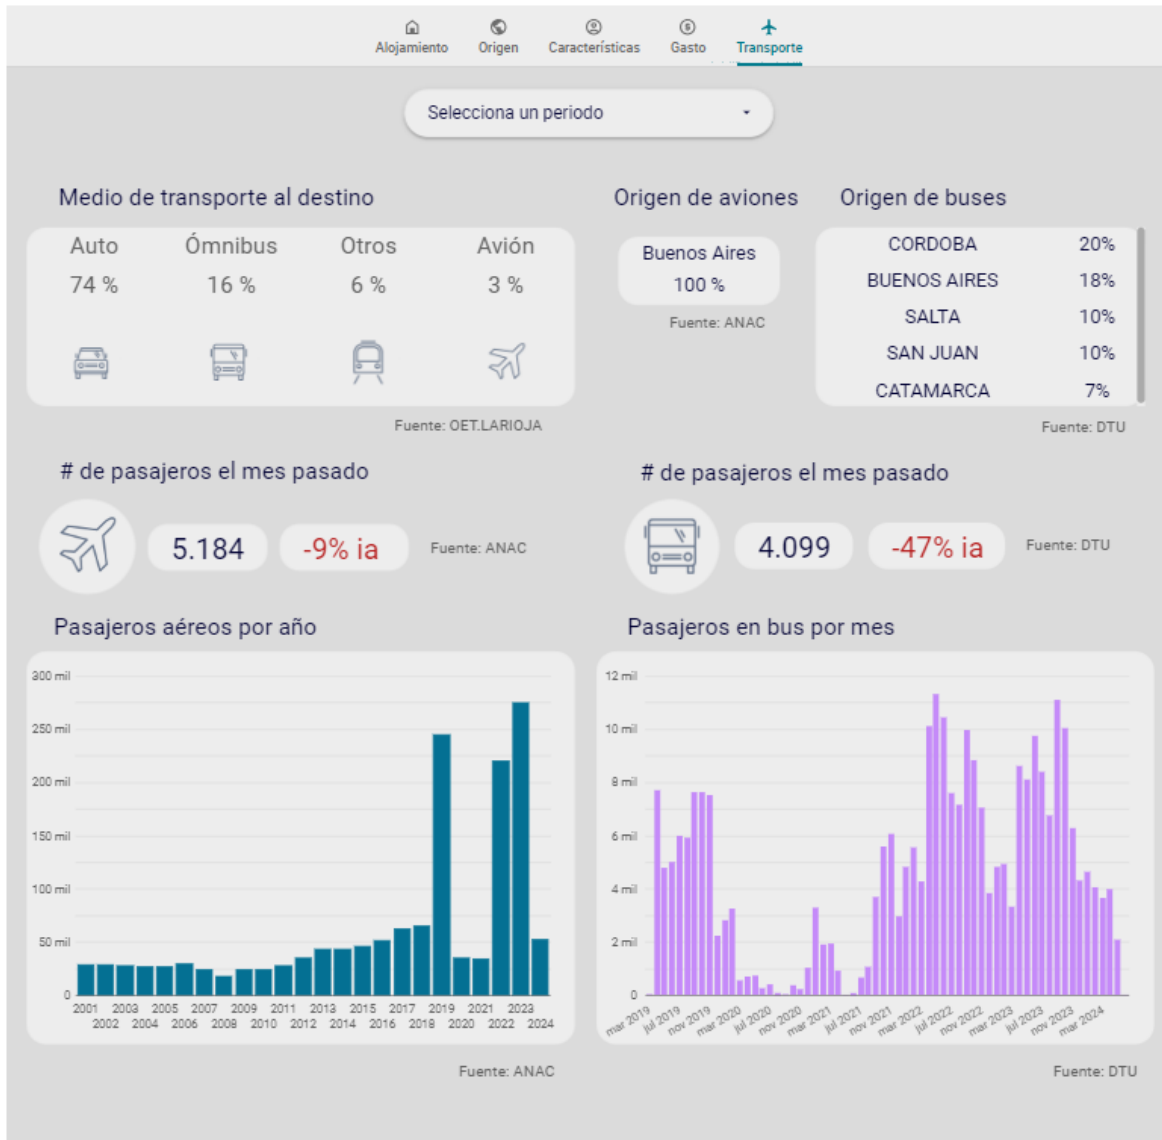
Alojamiento Origen Características Gasto Transporte

Selecciona un periodo

Medio de transporte al destino

| Auto | Ómnibus | Otros | Avión |
|---|---|---|---|
| 74 % | 16 % | 6 % | 3 % |

Fuente: OET.LARIOJA

Origen de aviones

Buenos Aires
100 %

Fuente: ANAC

Origen de buses

| CORDOBA | 20% |
|---|---|
| BUENOS AIRES | 18% |
| SALTA | 10% |
| SAN JUAN | 10% |
| CATAMARCA | 7% |

Fuente: DTU

# de pasajeros el mes pasado

5.184 -9% ia Fuente: ANAC

# de pasajeros el mes pasado

4.099 -47% ia Fuente: DTU

Pasajeros aéreos por año

300 mil
250 mil
200 mil
150 mil
100 mil
50 mil
0
2001 2002 2003 2004 2005 2006 2007 2008 2009 2010 2011 2012 2013 2014 2015 2016 2017 2018 2019 2020 2021 2022 2023 2024

Fuente: ANAC

Pasajeros en bus por mes

12 mil
10 mil
8 mil
6 mil
4 mil
2 mil
0
mar 2019 jul 2019 nov 2019 mar 2020 jul 2020 nov 2020 mar 2021 jul 2021 nov 2021 mar 2022 jul 2022 nov 2022 mar 2023 jul 2023 nov 2023 mar 2024

Fuente: DTU